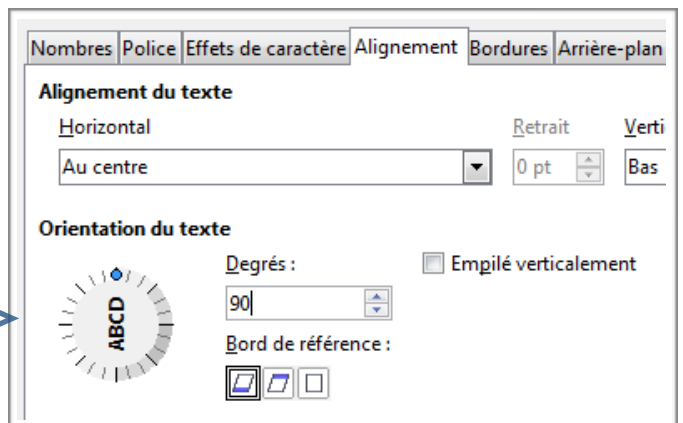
Nombres Police Effets de caractère Alignement Bordures Arrière-plan

Alignement du texte

Horizontal

Retrait

Verti

Au centre

0 pt

Bas

Orientation du texte

ABCD

Degrés :

Empilé verticalement

90

Bord de référence :